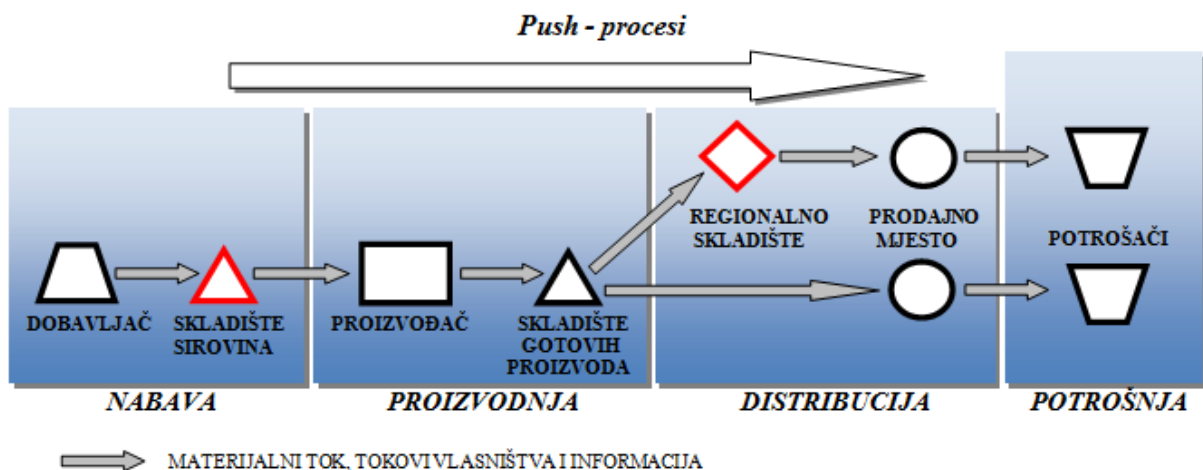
Push - procesi

DOBAVLJAČ

SKLADIŠTE SIROVINA

PROIZVOĐAČ

SKLADIŠTE GOTOVIH PROIZVODA

REGIONALNO SKLADIŠTE

PRODAJNO MJESTO

POTROŠAČI

NABAVA

PROIZVODNJA

DISTRIBUCIJA

POTROŠNJA

MATERIJALNI TOK, TOKOVI VLASNIŠTVA I INFORMACIJA